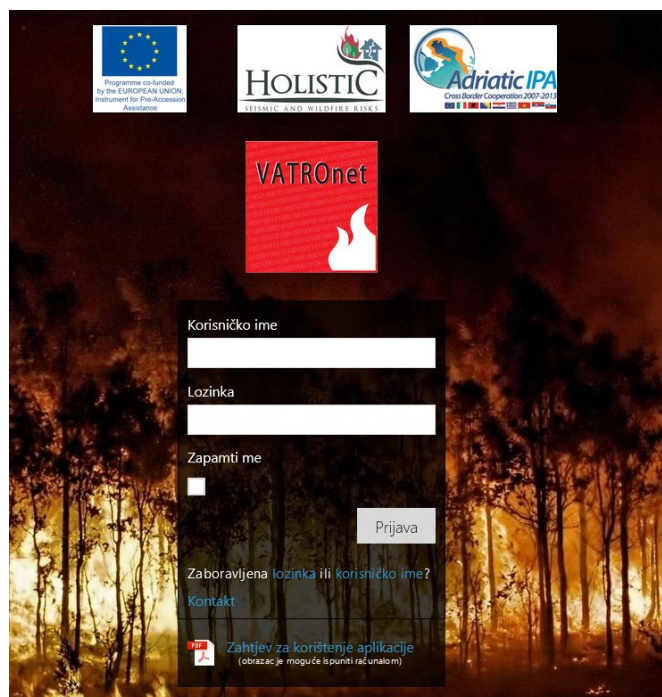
Programme co-funded by the EUROPEAN UNION, Instrument for Pre-Accession Assistance

HOLISTIC
SEISMIC AND WILDFIRE RISKS

Adriatic IPA
Cross Border Cooperation 2007-2013

VATROnet

Korisničko ime

Lozinka

Zapamti me

Prijava

Zaboravljena lozinka ili korisničko ime?

Kontakt

Zahtjev za korištenje aplikacije
(obrazac je moguće ispuniti računalom)